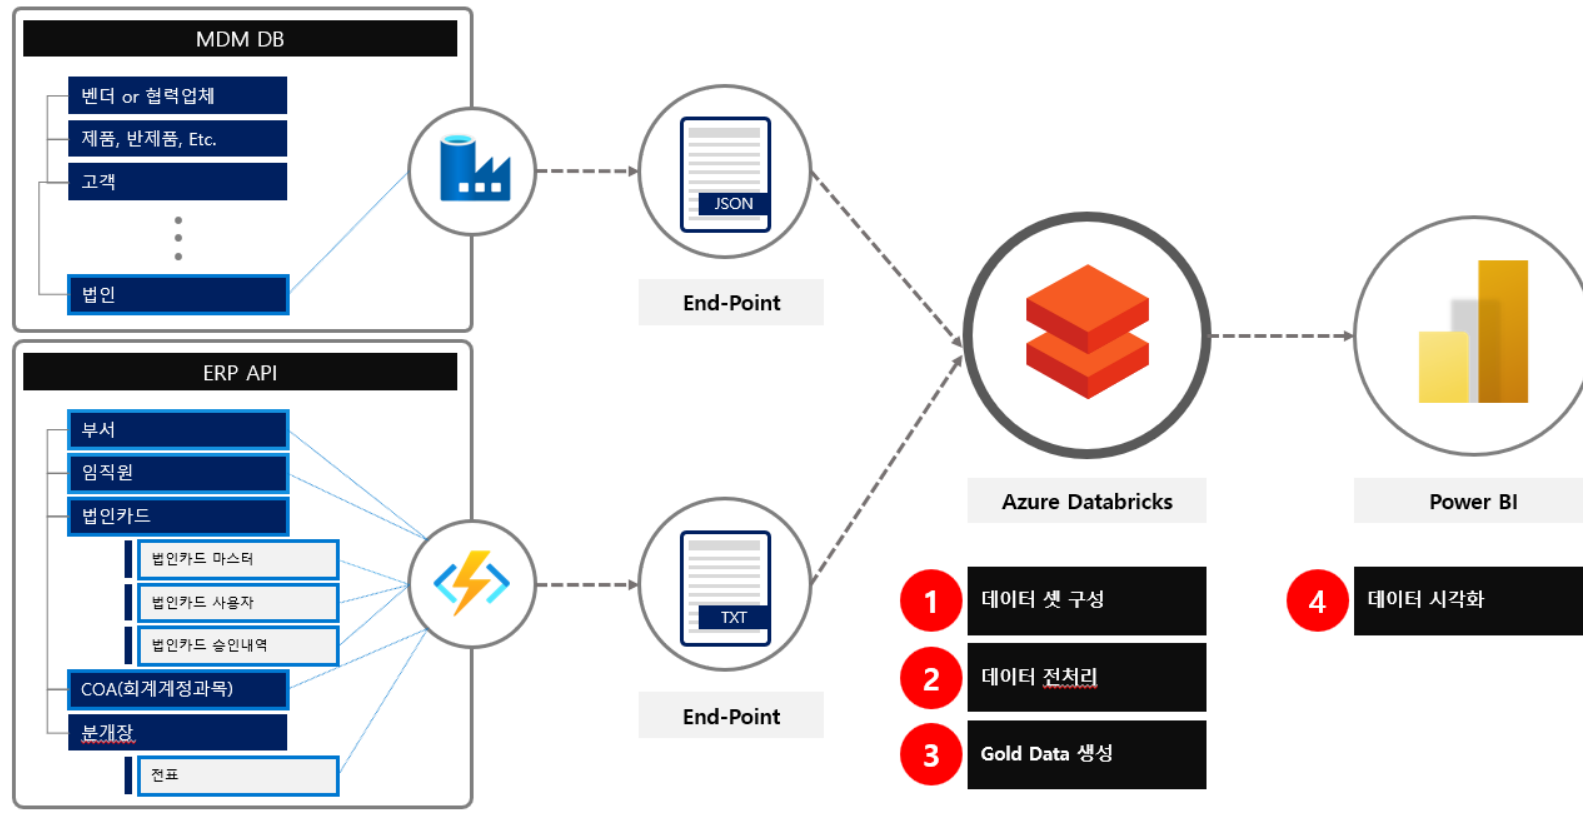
MDM DB

벤더 or 협력업체

제품, 반제품, Etc.

고객

법인

ERP API

부서

임직원

법인카드

법인카드 마스터

법인카드 사용자

법인카드 승인내역

COA(회계계정과목)

분개장

전표

JSON

End-Point

TXT

End-Point

Azure Databricks

Power BI

1 데이터 셋 구성

2 데이터 전처리

3 Gold Data 생성

4 데이터 시각화